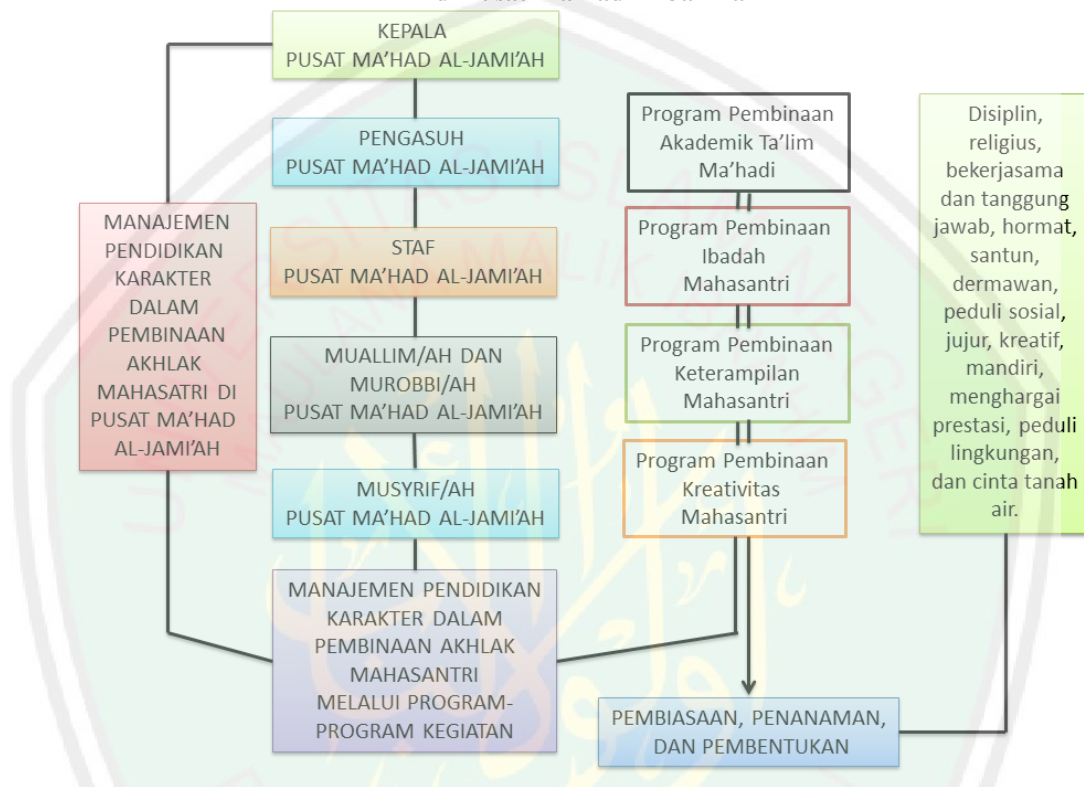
KEPALA
PUSAT MA'HAD AL-JAMI'AH

PENGASUH
PUSAT MA'HAD AL-JAMI'AH

STAF
PUSAT MA'HAD AL-JAMI'AH

MUALLIM/AH DAN MUROBBI/AH
PUSAT MA'HAD AL-JAMI'AH

MUSYRIF/AH
PUSAT MA'HAD AL-JAMI'AH

MANAJEMEN PENDIDIKAN KARAKTER DALAM PEMBINAAN AKHLAK MAHASANTRI MELALUI PROGRAM-PROGRAM KEGIATAN

MANAJEMEN PENDIDIKAN KARAKTER DALAM PEMBINAAN AKHLAK MAHASATRI DI PUSAT MA'HAD AL-JAMI'AH

Program Pembinaan Akademik Ta'lim Ma'hadi

Program Pembinaan Ibadah Mahasantri

Program Pembinaan Keterampilan Mahasantri

Program Pembinaan Kreativitas Mahasantri

PEMBIASAAN, PENANAMAN, DAN PEMBENTUKAN

Disiplin, religius, bekerjasama dan tanggung jawab, hormat, santun, dermawan, peduli sosial, jujur, kreatif, mandiri, menghargai prestasi, peduli lingkungan, dan cinta tanah air.